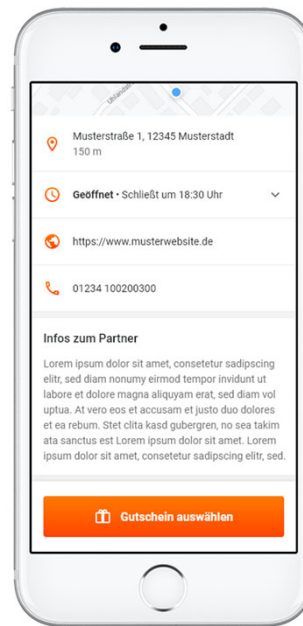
Musterstraße 1, 12345 Musterstadt
150 m

Geöffnet • Schließt um 18:30 Uhr

https://www.musterwebsite.de

01234 100200300

Infos zum Partner

Lorem ipsum dolor sit amet, consetetur sadipscing elitr, sed diam nonumy eirmod tempor invidunt ut labore et dolore magna aliquyam erat, sed diam voluptua. At vero eos et accusam et justo duo dolores et ea rebum. Stet clita kasd gubergren, no sea takimata sanctus est Lorem ipsum dolor sit amet. Lorem ipsum dolor sit amet, consetetur sadipscing elitr, sed

Gutschein auswählen